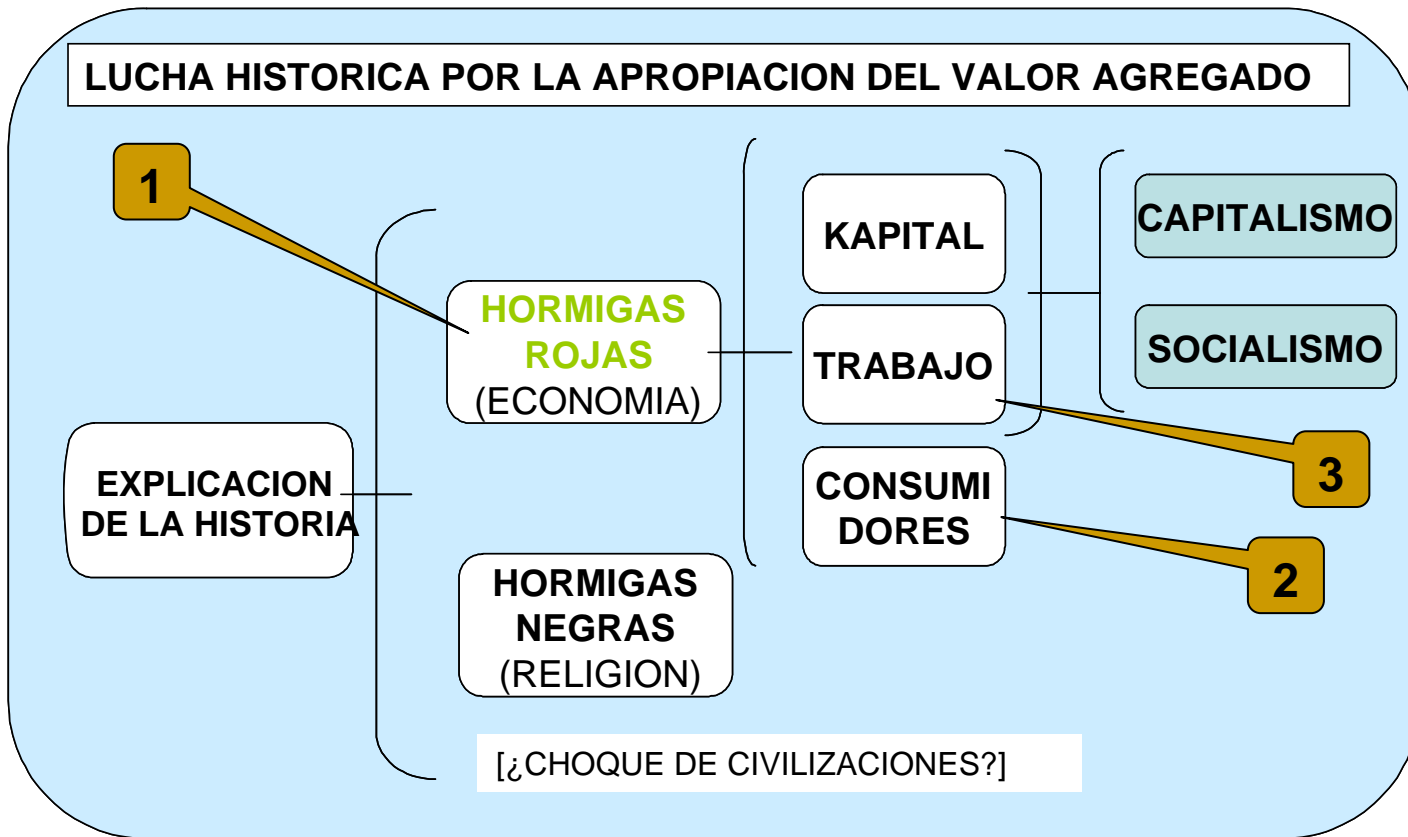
LUCHA HISTORICA POR LA APROPIACION DEL VALOR AGREGADO

1

EXPLICACION DE LA HISTORIA

HORMIGAS ROJAS (ECONOMIA)

HORMIGAS NEGRAS (RELIGION)

KAPITAL

TRABAJO

CONSUMI DORES

CAPITALISMO

SOCIALISMO

3

2

[¿CHOQUE DE CIVILIZACIONES?]